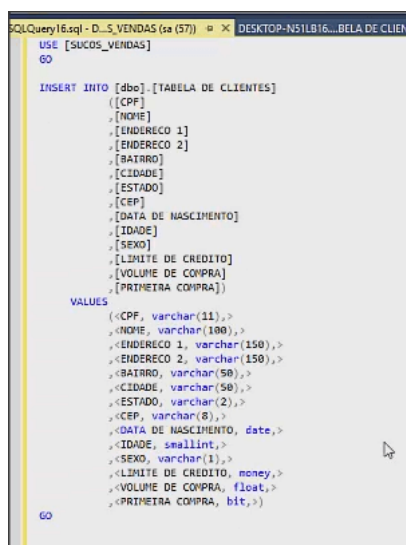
SQLQuery16.sql - D...S_VENDAS (sa (57)) ⊕ × DESKTOP-N51LB16....BELA DE CLIEN

USE [SUCOS_VENDAS]
GO

INSERT INTO [dbo].[TABELA DE CLIENTES]
([CPF]
,[NOME]
,[ENDERECO 1]
,[ENDERECO 2]
,[BAIRRO]
,[CIDADE]
,[ESTADO]
,[CEP]
,[DATA DE NASCIMENTO]
,[IDADE]
,[SEXO]
,[LIMITE DE CREDITO]
,[VOLUME DE COMPRA]
,[PRIMEIRA COMPRA])
VALUES
(<CPF, varchar(11),>
,<NOME, varchar(100),>
,<ENDERECO 1, varchar(150),>
,<ENDERECO 2, varchar(150),>
,<BAIRRO, varchar(50),>
,<CIDADE, varchar(50),>
,<ESTADO, varchar(2),>
,<CEP, varchar(8),>
,<DATA DE NASCIMENTO, date,>
,<IDADE, smallint,>
,<SEXO, varchar(1),>
,<LIMITE DE CREDITO, money,>
,<VOLUME DE COMPRA, float,>
,<PRIMEIRA COMPRA, bit,>)
GO